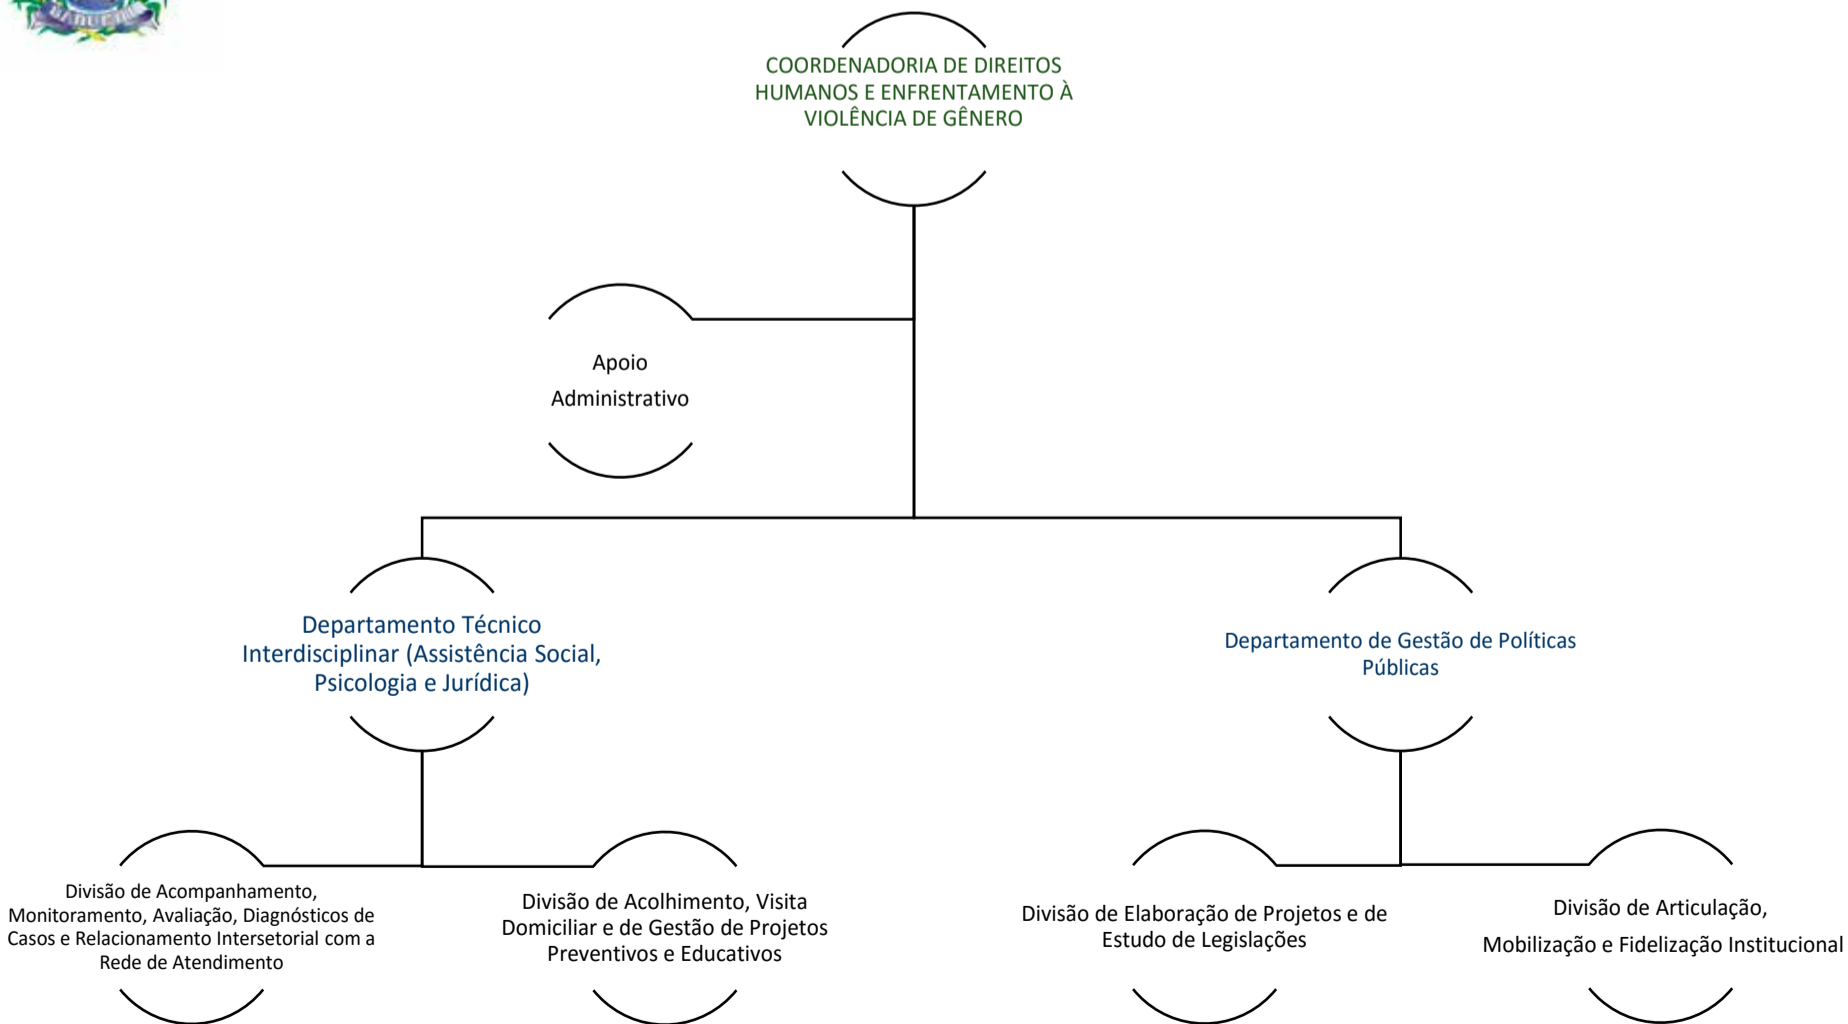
COORDENADORIA DE DIREITOS HUMANOS E ENFRENTAMENTO À VIOLÊNCIA DE GÊNERO

Apoio Administrativo

Departamento Técnico Interdisciplinar (Assistência Social, Psicologia e Jurídica)

Departamento de Gestão de Políticas Públicas

Divisão de Acompanhamento, Monitoramento, Avaliação, Diagnósticos de Casos e Relacionamento Intersetorial com a Rede de Atendimento

Divisão de Acolhimento, Visita Domiciliar e de Gestão de Projetos Preventivos e Educativos

Divisão de Elaboração de Projetos e de Estudo de Legislações

Divisão de Articulação, Mobilização e Fidelização Institucional